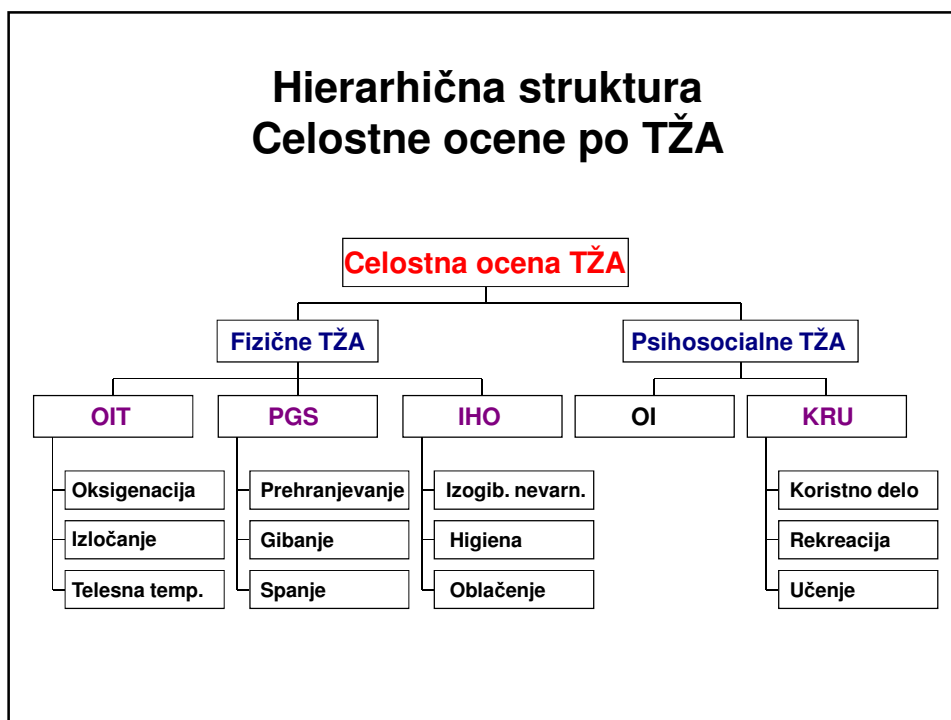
Hierarhična struktura
Celostne ocene po TŽA

Celostna ocena TŽA

Fizične TŽA

Psihosocialne TŽA

OIT

PGS

IHO

OI

KRU

Oksigenacija

Izločanje

Telesna temp.

Prehranjevanje

Gibanje

Spanje

Izogib. nevarn.

Higiena

Oblačenje

Koristno delo

Rekreacija

Učenje